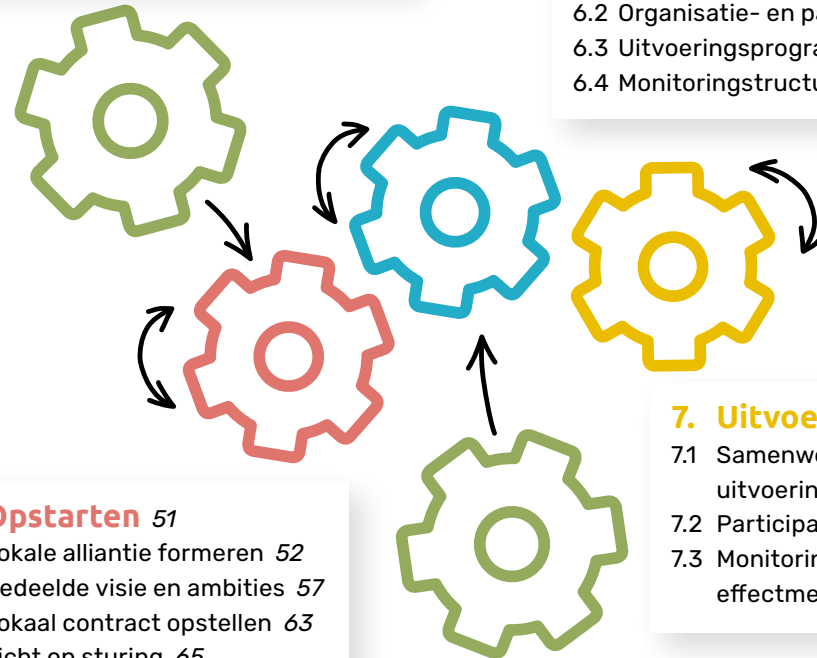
6.2 Organisatie- en pa
6.3 Uitvoeringsprogra
6.4 Monitoringstructu

7. Uitvoe
7.1 Samenwe uitvoerin
7.2 Participa
7.3 Monitorin effectme

Opstarten 51
okale alliantie formeren 52
edeelde visie en ambities 57
okaal contract opstellen 63
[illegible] 65